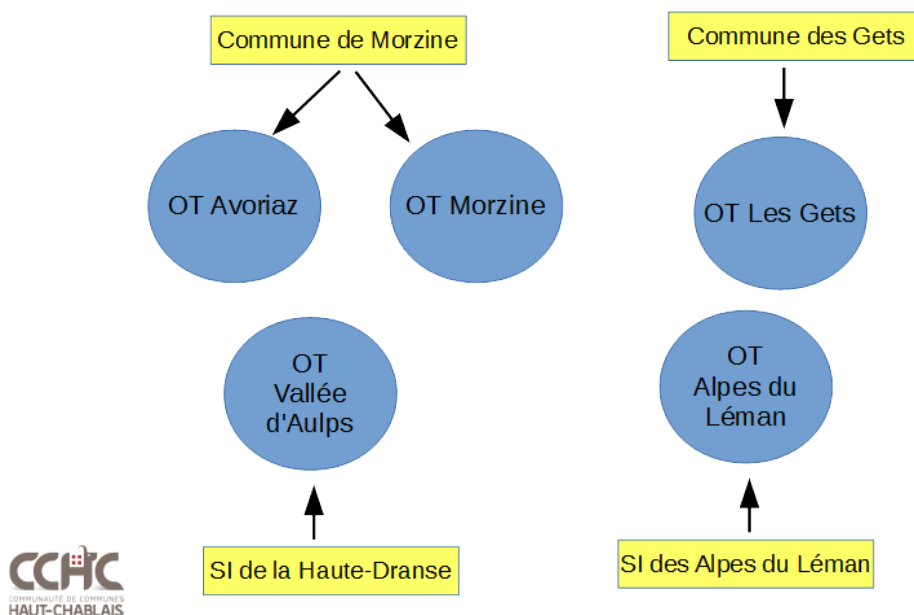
Commune de Morzine

OT Avoriaz

OT Morzine

OT Vallée d'Aulps

SI de la Haute-Dranse

Commune des Gets

OT Les Gets

OT Alpes du Léman

SI des Alpes du Léman

CCHC
COMMUNAUTÉ DE COMMUNES
HAUT-CHABLAIS